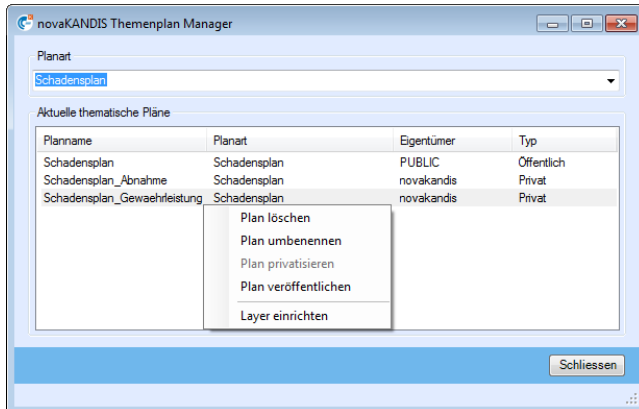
novaKANDIS Themenplan Manager

Planart

Schadensplan

Aktuelle thematische Pläne

| Planname | Planart | Eigentümer | Typ |
|---|---|---|---|
| Schadensplan | Schadensplan | PUBLIC | Öffentlich |
| Schadensplan_Abnahme | Schadensplan | novakandis | Privat |
| Schadensplan_Gewaehrleistung | Schadensplan | novakandis | Privat |

Plan löschen
Plan umbenennen
Plan privatisieren
Plan veröffentlichen
Layer einrichten

Schliessen